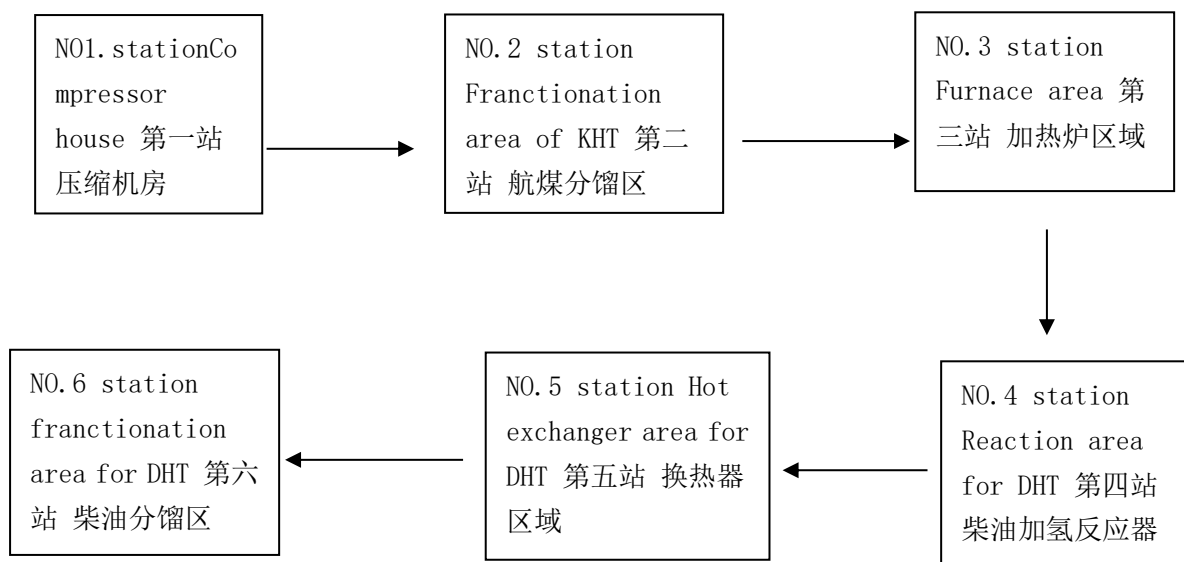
NO1.stationCompressor house 第一站 压缩机房

NO.2 station Franctionation area of KHT 第二站 航煤分馏区

NO.3 station Furnace area 第三站 加热炉区域

NO.4 station Reaction area for DHT 第四站 柴油加氢反应器

NO.5 station Hot exchanger area for DHT 第五站 换热器区域

NO.6 station franctionation area for DHT 第六站 柴油分馏区